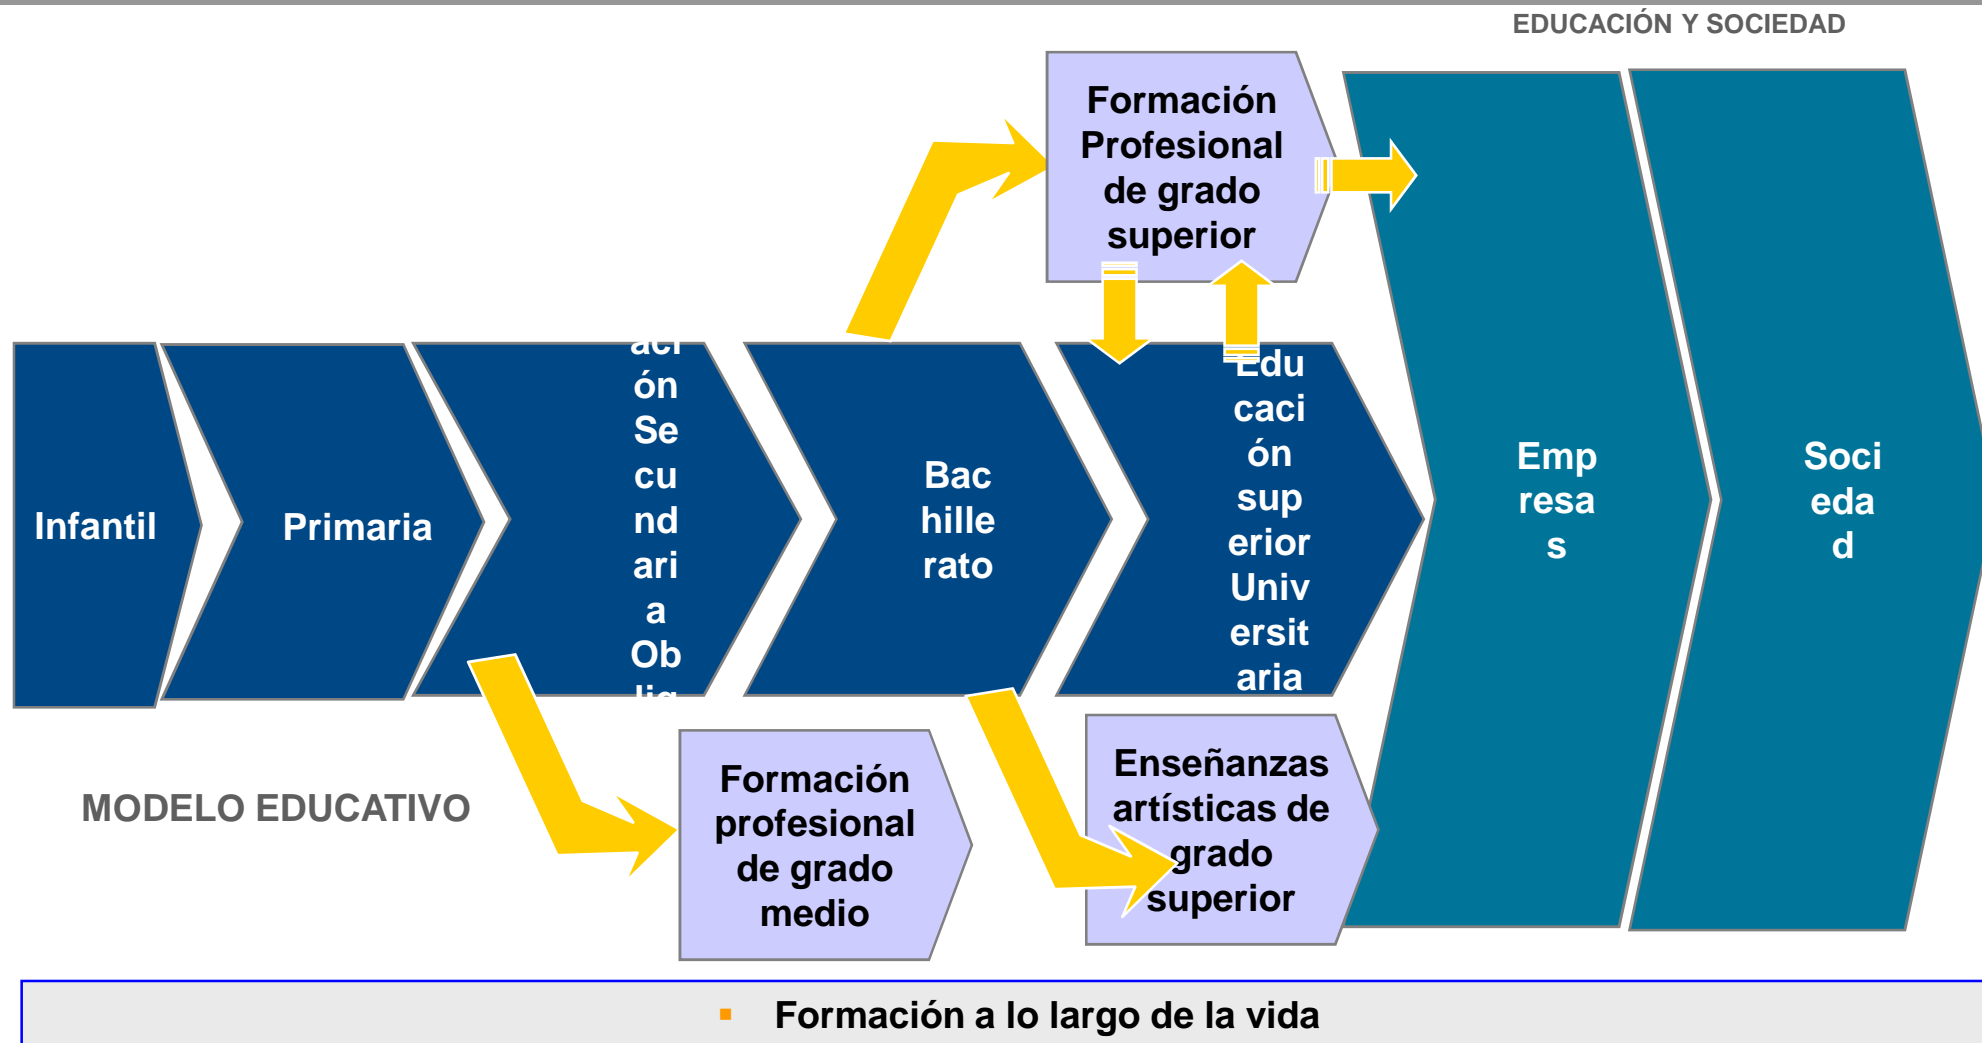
EDUCACIÓN Y SOCIEDAD

Formación Profesional de grado superior

Infantil

Primaria

aci ón Se cu nd ari a Ob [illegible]

Bac hille rato

Edu caci ón sup erior Univ ersit aria

Emp resa s

Soci eda d

MODELO EDUCATIVO

Formación profesional de grado medio

Enseñanzas artísticas de grado superior

Formación a lo largo de la vida